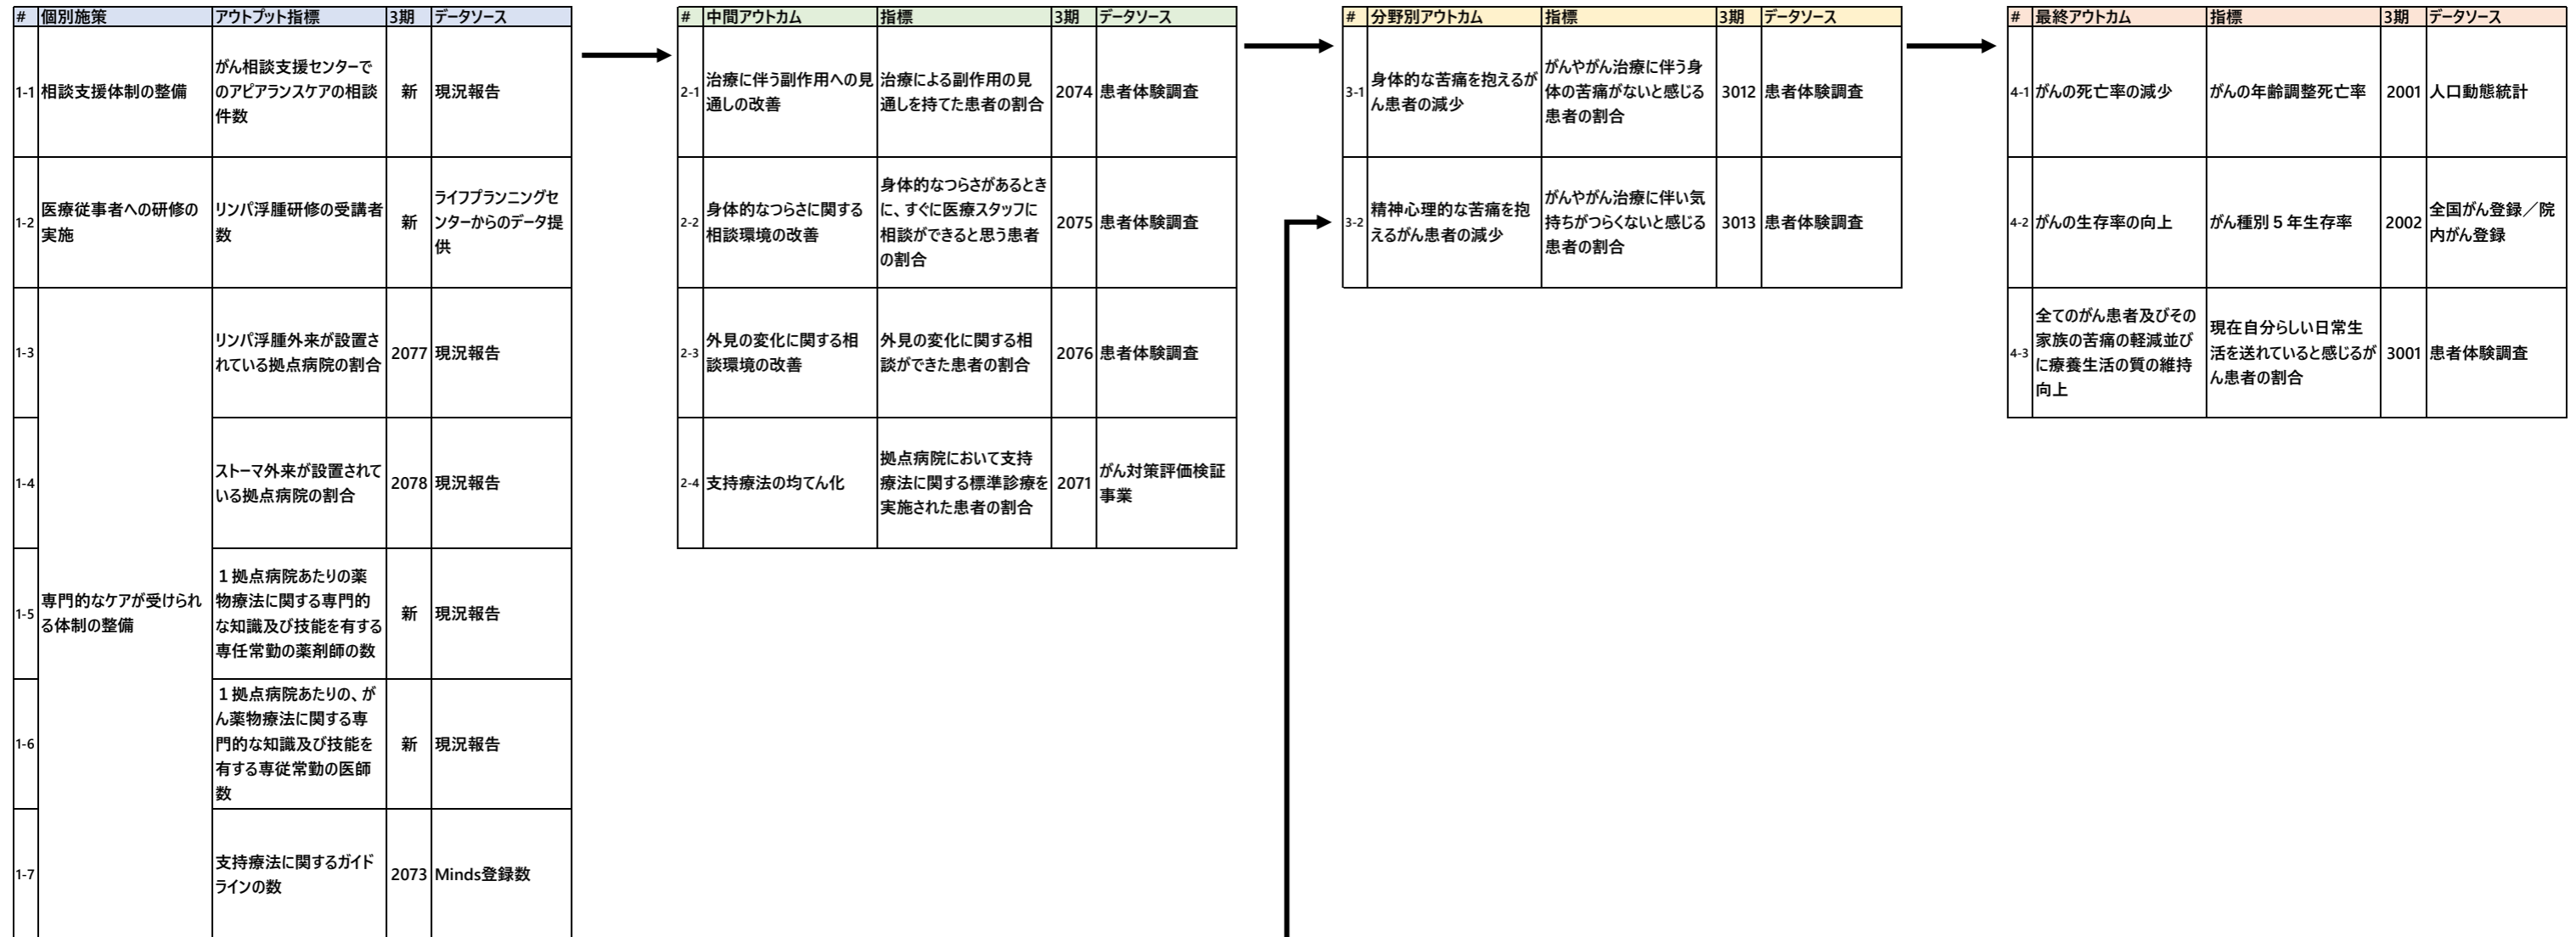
| # | 個別施策 | アウトプット指標 | 3期 | データソース |
|---|---|---|---|---|
| 1-1 | 相談支援体制の整備 | がん相談支援センターでのアピアランスケアの相談件数 | 新 | 現況報告 |
| 1-2 | 医療従事者への研修の実施 | リンパ浮腫研修の受講者数 | 新 | ライフプランニングセンターからのデータ提供 |
| 1-3 | 専門的なケアが受けられる体制の整備 | リンパ浮腫外来が設置されている拠点病院の割合 | 2077 | 現況報告 |
| 1-4 | | ストーマ外来が設置されている拠点病院の割合 | 2078 | 現況報告 |
| 1-5 | | １拠点病院あたりの薬物療法に関する専門的な知識及び技能を有する専任常勤の薬剤師の数 | 新 | 現況報告 |
| 1-6 | | １拠点病院あたりの、がん薬物療法に関する専門的な知識及び技能を有する専従常勤の医師数 | 新 | 現況報告 |
| 1-7 | | 支持療法に関するガイドラインの数 | 2073 | Minds登録数 |

| # | 中間アウトカム | 指標 | 3期 | データソース |
|---|---|---|---|---|
| 2-1 | 治療に伴う副作用への見通しの改善 | 治療による副作用の見通しを持てた患者の割合 | 2074 | 患者体験調査 |
| 2-2 | 身体的なつらさに関する相談環境の改善 | 身体的なつらさがあるときに、すぐに医療スタッフに相談ができると思う患者の割合 | 2075 | 患者体験調査 |
| 2-3 | 外見の変化に関する相談環境の改善 | 外見の変化に関する相談ができた患者の割合 | 2076 | 患者体験調査 |
| 2-4 | 支持療法の均てん化 | 拠点病院において支持療法に関する標準診療を実施された患者の割合 | 2071 | がん対策評価検証事業 |

| # | 分野別アウトカム | 指標 | 3期 | データソース |
|---|---|---|---|---|
| 3-1 | 身体的な苦痛を抱えるがん患者の減少 | がんやがん治療に伴う身体の苦痛がないと感じる患者の割合 | 3012 | 患者体験調査 |
| 3-2 | 精神心理的な苦痛を抱えるがん患者の減少 | がんやがん治療に伴い気持ちがつらくないと感じる患者の割合 | 3013 | 患者体験調査 |

| # | 最終アウトカム | 指標 | 3期 | データソース |
|---|---|---|---|---|
| 4-1 | がんの死亡率の減少 | がんの年齢調整死亡率 | 2001 | 人口動態統計 |
| 4-2 | がんの生存率の向上 | がん種別５年生存率 | 2002 | 全国がん登録／院内がん登録 |
| 4-3 | 全てのがん患者及びその家族の苦痛の軽減並びに療養生活の質の維持向上 | 現在自分らしい日常生活を送れていると感じるがん患者の割合 | 3001 | 患者体験調査 |